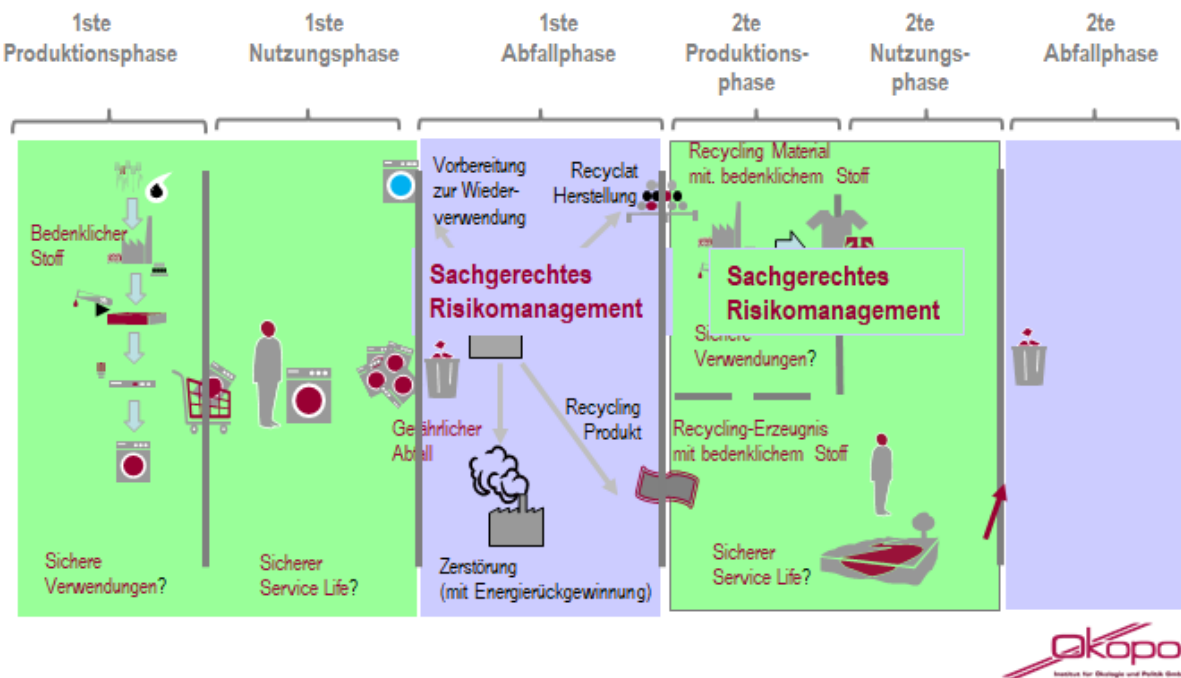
1ste Produktionsphase

1ste Nutzungsphase

1ste Abfallphase

2te Produktionsphase

2te Nutzungsphase

2te Abfallphase

Bedenklicher Stoff

Sichere Verwendungen?

Sicherer Service Life?

Vorbereitung zur Wiederverwendung

Recyclat Herstellung

Sachgerechtes Risikomanagement

Gefährlicher Abfall

Recycling Produkt

Zerstörung (mit Energierückgewinnung)

Recycling Material mit. bedenklichem Stoff

Sachgerechtes Risikomanagement

Sichere Verwendungen?

Recycling-Erzeugnis mit bedenklichem Stoff

Sicherer Service Life?

Ökopol
Institut für Ökologie und Politik GmbH